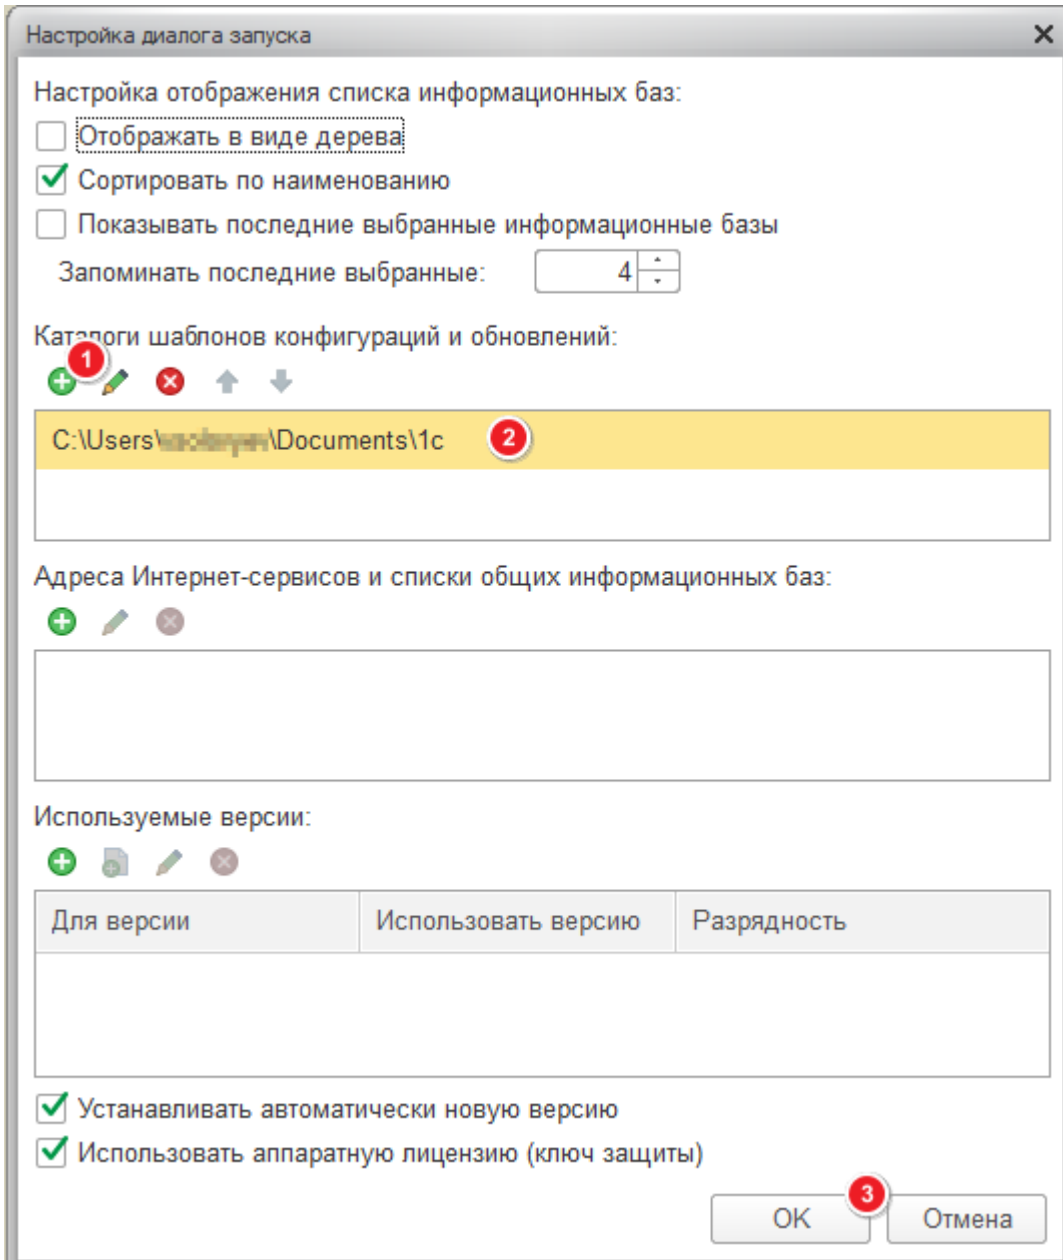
Настройка диалога запуска ×

Настройка отображения списка информационных баз:

Отображать в виде дерева

Сортировать по наименованию

Показывать последние выбранные информационные базы

Запоминать последние выбранные: 4

Каталоги шаблонов конфигураций и обновлений:

1

C:\Users\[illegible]\Documents\1c 2

Адреса Интернет-сервисов и списки общих информационных баз:

Используемые версии:

| Для версии | Использовать версию | Разрядность |
|---|---|---|

Устанавливать автоматически новую версию

Использовать аппаратную лицензию (ключ защиты)

3

OK Отмена